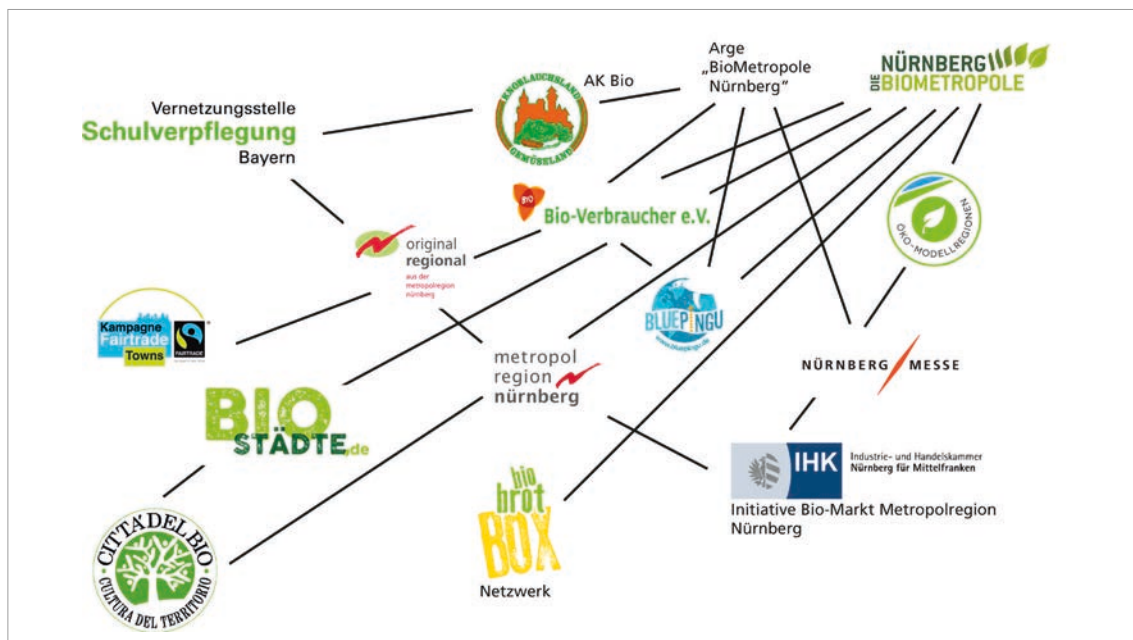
Vernetzungsstelle
Schulverpflegung
Bayern

KNOBLAUCHSLAND GEMÜSELAND

AK Bio

Arge „BioMetropole Nürnberg"

NÜRNBERG DIE BIOMETROPOLE

BIO Bio-Verbraucher e.V.

original regional aus der metropolregion nürnberg

ÖKO-MODELLREGIONEN

Kampagne Fairtrade Towns FAIRTRADE

BLUEPINGU www.bluepingu.de

NÜRNBERG MESSE

metropol region nürnberg

BIO STÄDTE.de

IHK Industrie- und Handelskammer Nürnberg für Mittelfranken

Initiative Bio-Markt Metropolregion Nürnberg

bio brot BOX

Netzwerk

CITTA DEL BIO CULTURA DEL TERRITORIO